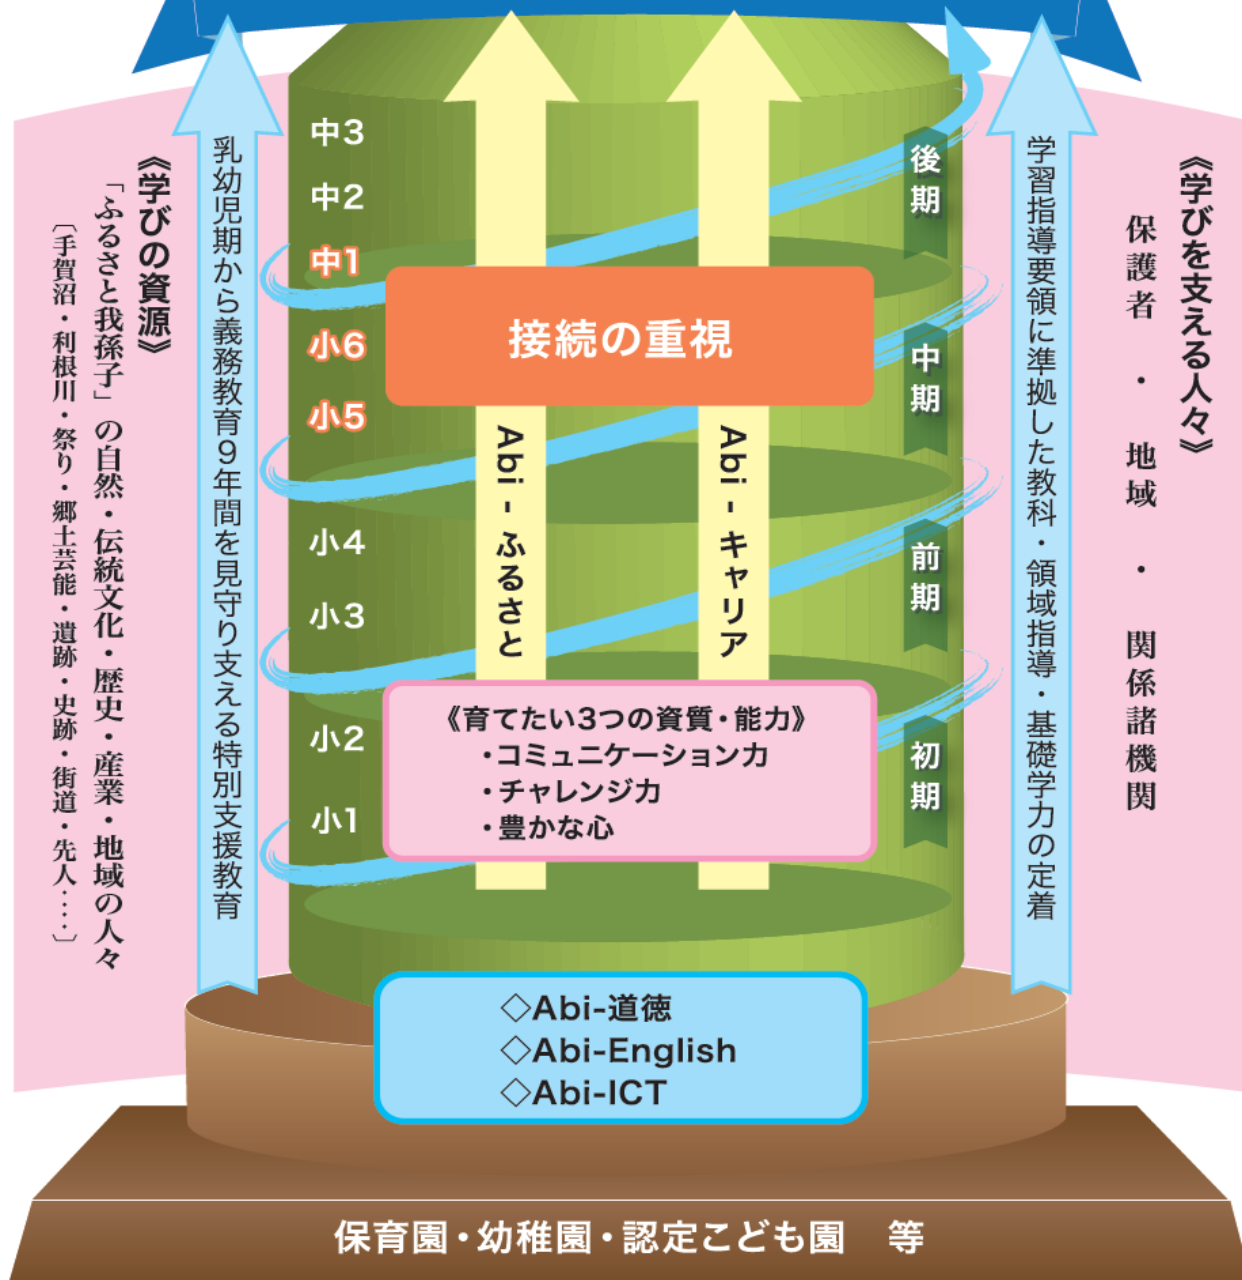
《学びの資源》
「ふるさと我孫子」の自然・伝統文化・歴史・産業・地域の人々
〔手賀沼・利根川・祭り・郷土芸能・遺跡・史跡・街道・先人・・・・〕

乳幼児期から義務教育9年間を見守り支える特別支援教育

中3
中2
中1
小6
小5
小4
小3
小2
小1

後期
中期
前期
初期

接続の重視

Abi - ふるさと
Abi - キャリア

《育てたい3つの資質・能力》
・コミュニケーション力
・チャレンジ力
・豊かな心

◇Abi-道徳
◇Abi-English
◇Abi-ICT

学習指導要領に準拠した教科・領域指導・基礎学力の定着

《学びを支える人々》
保護者 ・ 地域 ・ 関係諸機関

保育園・幼稚園・認定こども園 等